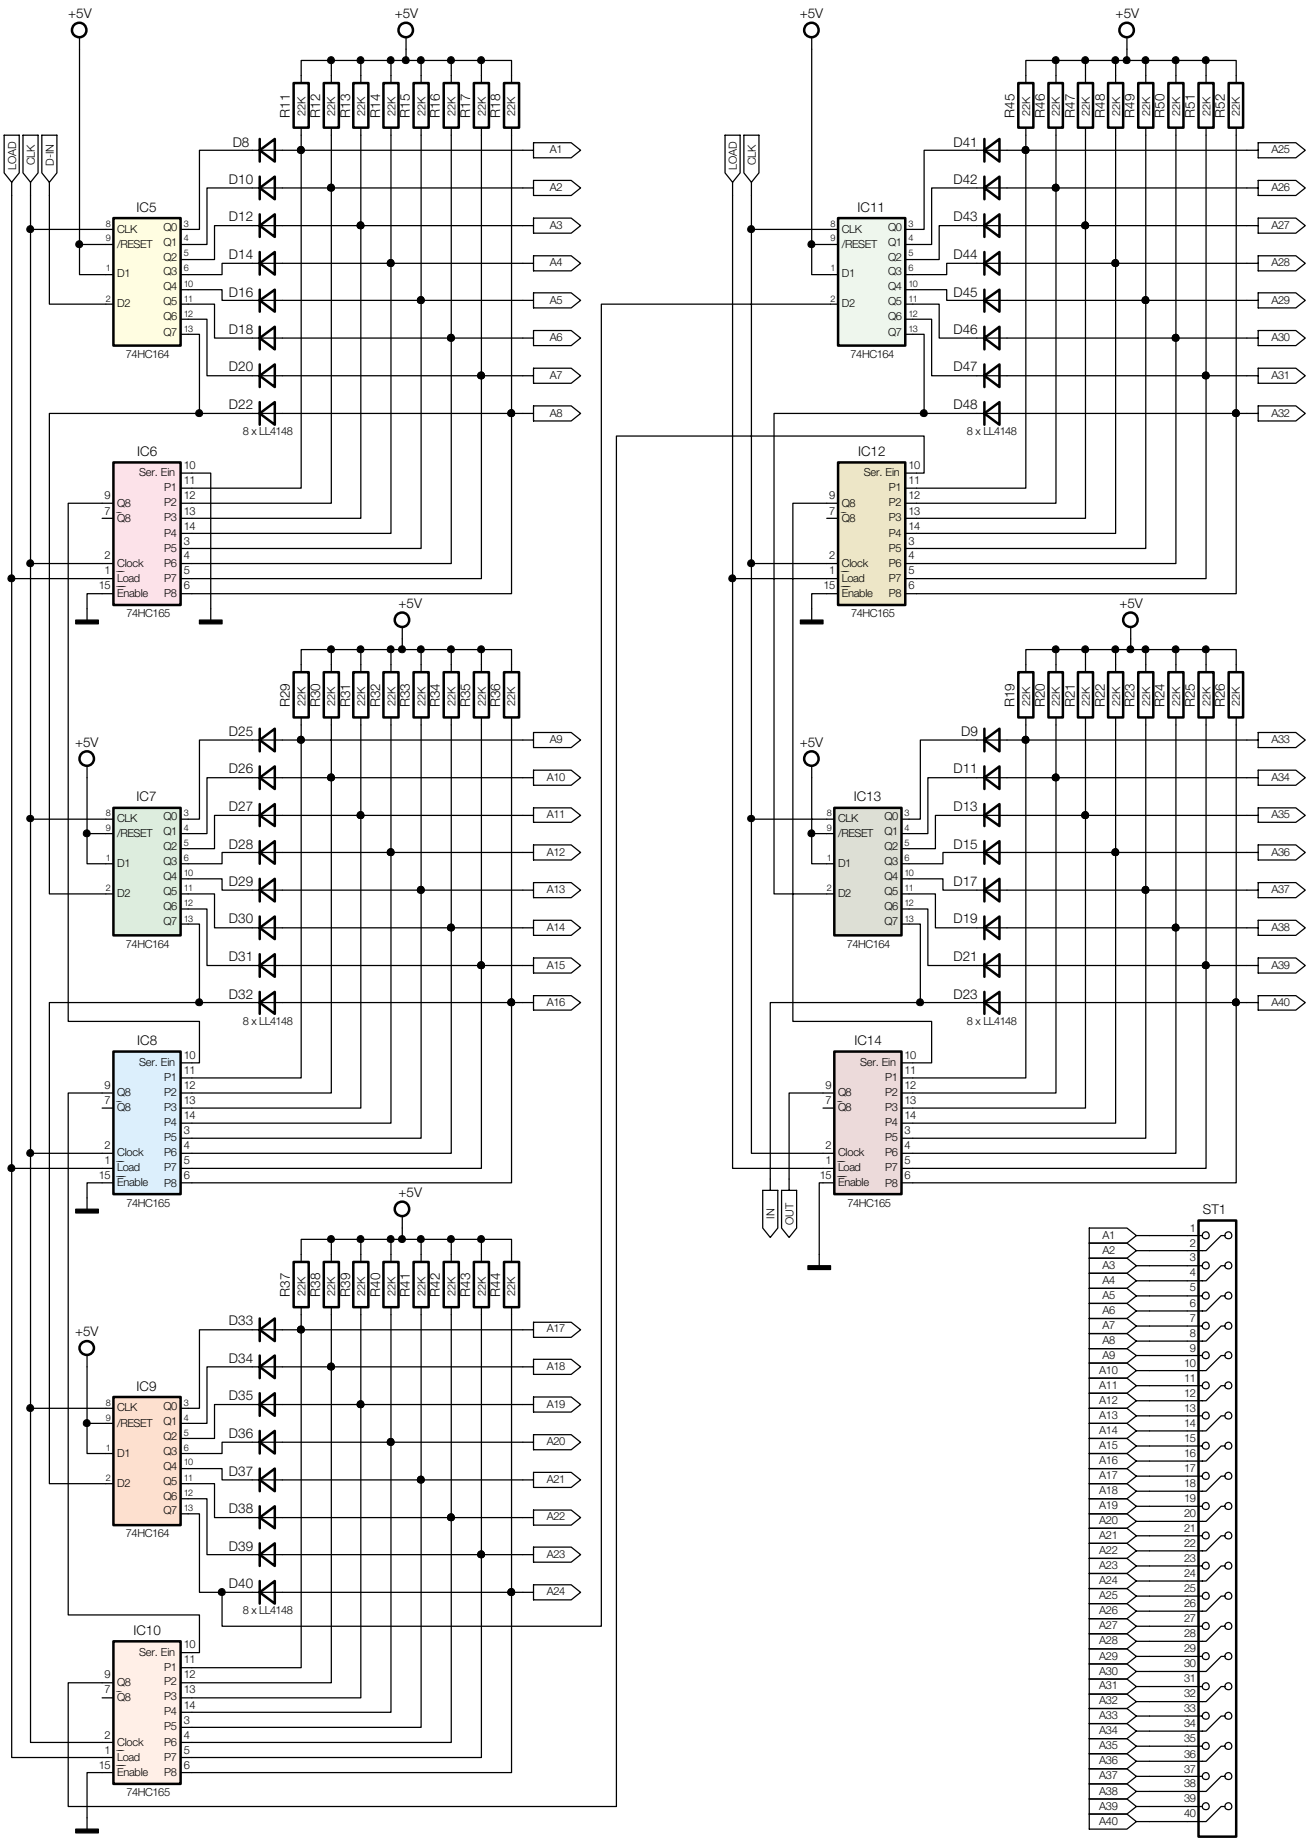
+5V
+5V
LOAD
CLK
D-IN
R11 R12 R13 R14 R15 R16 R17 R18
22K 22K 22K 22K 22K 22K 22K 22K
D8 A1
D10 A2
D12 A3
D14 A4
D16 A5
D18 A6
D20 A7
D22 A8
8 x LL4148
IC5
CLK Q0 /RESET Q1 Q2 D1 Q3 Q4 D2 Q5 Q6 Q7
8 9 1 2 3 4 5 6 10 11 12 13
74HC164
IC6
Ser. Ein P1 P2 P3 P4 P5 P6 P7 P8
Q8 $\overline{Q8}$ Clock Load Enable
9 7 2 1 15 10 11 12 13 14 3 4 5 6
74HC165

+5V
R29 R30 R31 R32 R33 R34 R35 R36
22K 22K 22K 22K 22K 22K 22K 22K
+5V
D25 A9
D26 A10
D27 A11
D28 A12
D29 A13
D30 A14
D31 A15
D32 A16
8 x LL4148
IC7
CLK Q0 /RESET Q1 Q2 D1 Q3 Q4 D2 Q5 Q6 Q7
74HC164
IC8
Ser. Ein P1 P2 P3 P4 P5 P6 P7 P8
Q8 $\overline{Q8}$ Clock Load Enable
74HC165

+5V
R37 R38 R39 R40 R41 R42 R43 R44
22K 22K 22K 22K 22K 22K 22K 22K
+5V
D33 A17
D34 A18
D35 A19
D36 A20
D37 A21
D38 A22
D39 A23
D40 A24
8 x LL4148
IC9
CLK Q0 /RESET Q1 Q2 D1 Q3 Q4 D2 Q5 Q6 Q7
74HC164
IC10
Ser. Ein P1 P2 P3 P4 P5 P6 P7 P8
Q8 $\overline{Q8}$ Clock Load Enable
74HC165

+5V
+5V
LOAD
CLK
R45 R46 R47 R48 R49 R50 R51 R52
22K 22K 22K 22K 22K 22K 22K 22K
D41 A25
D42 A26
D43 A27
D44 A28
D45 A29
D46 A30
D47 A31
D48 A32
8 x LL4148
IC11
CLK Q0 /RESET Q1 Q2 D1 Q3 Q4 D2 Q5 Q6 Q7
74HC164
IC12
Ser. Ein P1 P2 P3 P4 P5 P6 P7 P8
Q8 $\overline{Q8}$ Clock Load Enable
74HC165

+5V
R19 R20 R21 R22 R23 R24 R25 R26
22K 22K 22K 22K 22K 22K 22K 22K
+5V
D9 A33
D11 A34
D13 A35
D15 A36
D17 A37
D19 A38
D21 A39
D23 A40
8 x LL4148
IC13
CLK Q0 /RESET Q1 Q2 D1 Q3 Q4 D2 Q5 Q6 Q7
74HC164
IC14
Ser. Ein P1 P2 P3 P4 P5 P6 P7 P8
Q8 $\overline{Q8}$ Clock Load Enable
74HC165
IN OUT

ST1
A1 1
A2 2
A3 3
A4 4
A5 5
A6 6
A7 7
A8 8
A9 9
A10 10
A11 11
A12 12
A13 13
A14 14
A15 15
A16 16
A17 17
A18 18
A19 19
A20 20
A21 21
A22 22
A23 23
A24 24
A25 25
A26 26
A27 27
A28 28
A29 29
A30 30
A31 31
A32 32
A33 33
A34 34
A35 35
A36 36
A37 37
A38 38
A39 39
A40 40